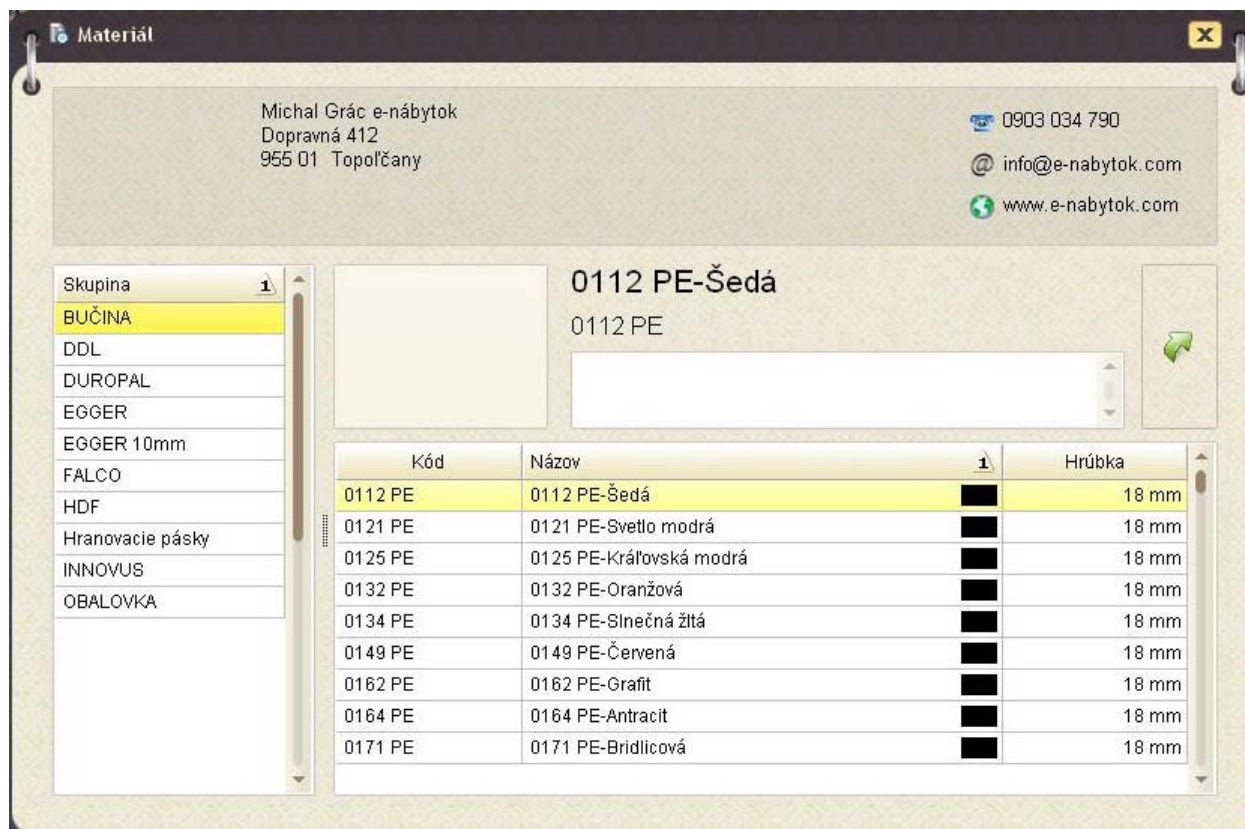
Materiál

Michal Grác e-nábytok
Dopravná 412
955 01 Topoľčany

0903 034 790
info@e-nabytok.com
www.e-nabytok.com

| Skupina |
|---|
| BUČINA |
| DDL |
| DUROPAL |
| EGGER |
| EGGER 10mm |
| FALCO |
| HDF |
| Hranovacie pásky |
| INNOVUS |
| OBALOVKA |

0112 PE-Šedá
0112 PE

| Kód | Názov | Hrúbka |
|---|---|---|
| 0112 PE | 0112 PE-Šedá | 18 mm |
| 0121 PE | 0121 PE-Svetlo modrá | 18 mm |
| 0125 PE | 0125 PE-Kráľovská modrá | 18 mm |
| 0132 PE | 0132 PE-Oranžová | 18 mm |
| 0134 PE | 0134 PE-Slnečná žltá | 18 mm |
| 0149 PE | 0149 PE-Červená | 18 mm |
| 0162 PE | 0162 PE-Grafit | 18 mm |
| 0164 PE | 0164 PE-Antracit | 18 mm |
| 0171 PE | 0171 PE-Bridlicová | 18 mm |